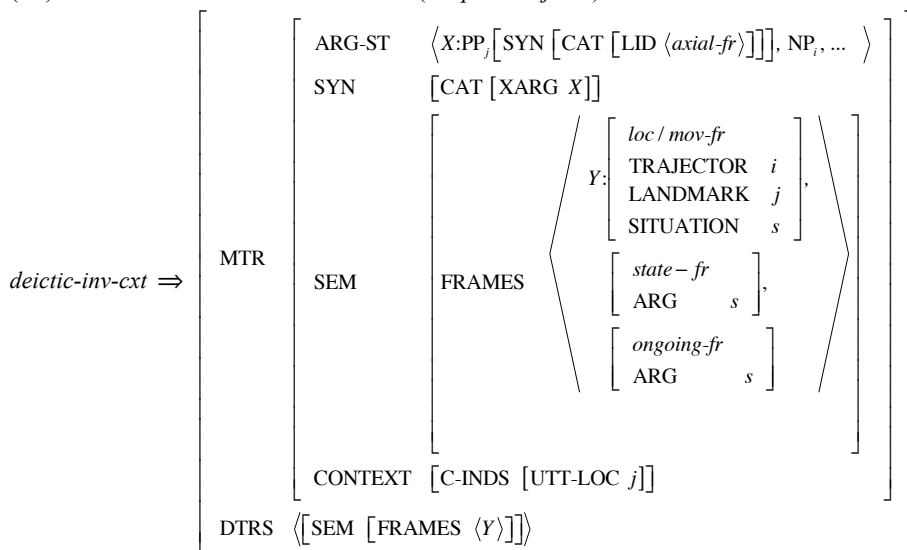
$deictic\text{-}inv\text{-}cxt \Rightarrow \begin{bmatrix} \text{MTR} & \begin{bmatrix} \text{ARG-ST} & \left\langle X\text{:PP}_j\left[\text{SYN}\left[\text{CAT}\left[\text{LID}\ \langle axial\text{-}fr\rangle\right]\right]\right], \text{NP}_i, ... \right\rangle \\ \text{SYN} & \left[\text{CAT}\left[\text{XARG}\ X\right]\right] \\ \text{SEM} & \begin{bmatrix} \text{FRAMES} & \left\langle \begin{array}{l} Y\text{:}\begin{bmatrix} loc\,/\,mov\text{-}fr \\ \text{TRAJECTOR} & i \\ \text{LANDMARK} & j \\ \text{SITUATION} & s \end{bmatrix}, \\ \begin{bmatrix} state-fr \\ \text{ARG} & s \end{bmatrix}, \\ \begin{bmatrix} ongoing\text{-}fr \\ \text{ARG} & s \end{bmatrix} \end{array} \right\rangle \end{bmatrix} \\ \text{CONTEXT} & \left[\text{C-INDS}\ \left[\text{UTT-LOC}\ j\right]\right] \end{bmatrix} \\ \text{DTRS} & \left\langle\left[\text{SEM}\ \left[\text{FRAMES}\ \langle Y\rangle\right]\right]\right\rangle \end{bmatrix}$